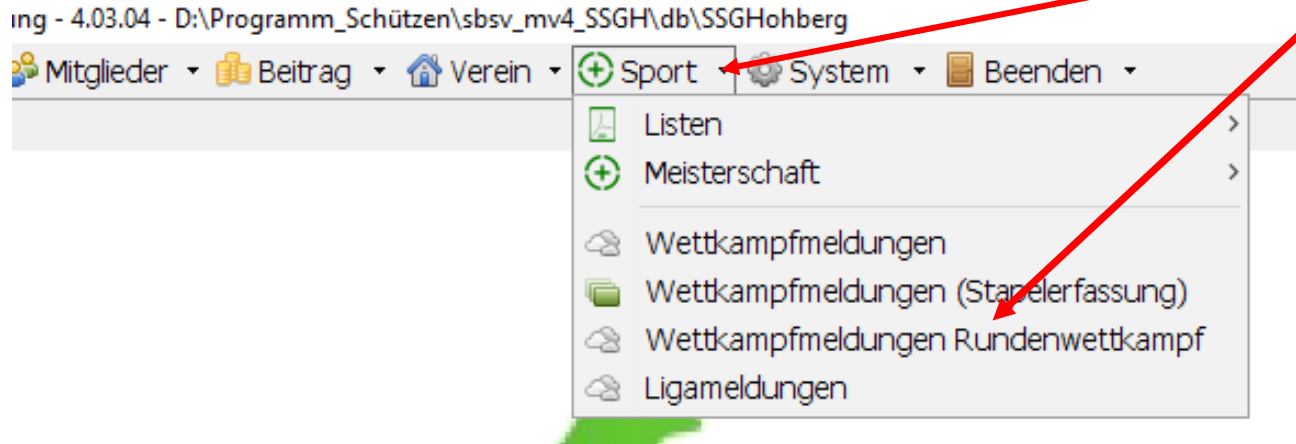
ıng - 4.03.04 - D:\Programm_Schützen\sbsv_mv4_SSGH\db\SSGHohberg

Mitglieder ▾ Beitrag ▾ Verein ▾ Sport ▾ System ▾ Beenden ▾

Listen >
Meisterschaft >
Wettkampfmeldungen
Wettkampfmeldungen (Stapelerfassung)
Wettkampfmeldungen Rundenwettkampf
Ligameldungen